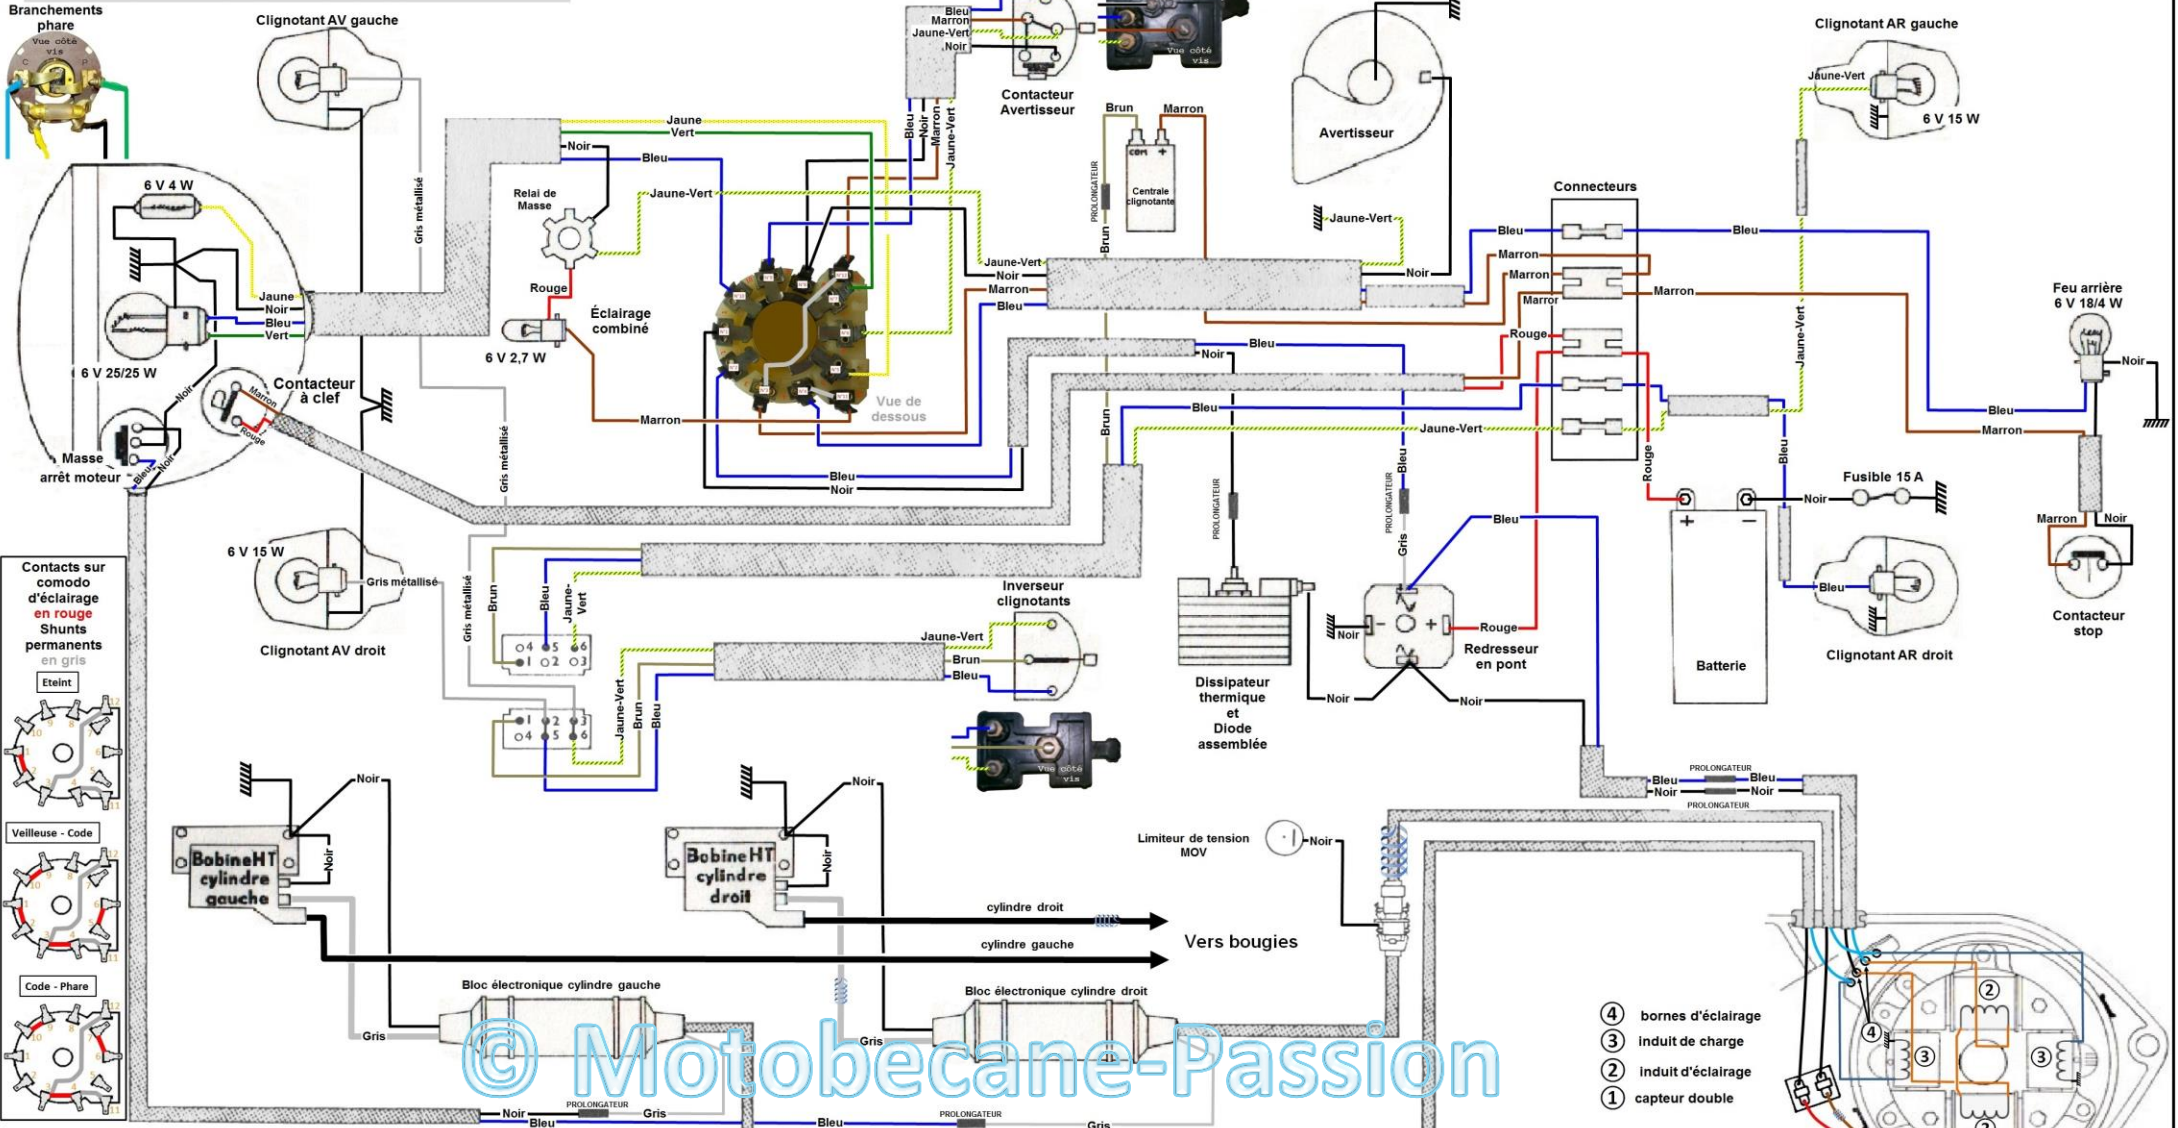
Branchements phare
Vue côté vis

Clignotant AV gauche

6 V 4 W
Jaune
Noir
Bleu
Vert
6 V 25/25 W
Masse arrêt moteur
Bleu
Noir
Noir
Contacteur à clef
Marron
Rouge
Gris métallisé
Gris métallisé

Jaune
Vert
Noir
Bleu
Jaune-Vert
Relai de Masse
Rouge
Éclairage combiné
6 V 2,7 W
Marron
Vue de dessous
Bleu
Noir

Bleu
Marron
Jaune-Vert
Noir
Contacteur Avertisseur
Vue côté vis
Bleu
Noir
Marron
Jaune-Vert

Brun
Marron
com
+
Centrale clignotante
PROLONGATEUR
Brun
Jaune-Vert
Noir
Marron
Bleu

Avertisseur
Jaune-Vert
Noir

Connecteurs
Bleu
Marron
Marron
Marron
Rouge
Marron
Bleu
Noir
Bleu
Bleu
Jaune-Vert
Brun
Bleu

Clignotant AR gauche
Jaune-Vert
6 V 15 W
Jaune-Vert
Feu arrière 6 V 18/4 W
Noir
Bleu
Marron
Marron
Noir
Contacteur stop

Fusible 15 A
Noir
Bleu
Rouge
Batterie
Bleu
Clignotant AR droit

6 V 15 W
Gris métallisé
Clignotant AV droit

Contacts sur comodo d'éclairage en rouge
Shunts permanents en gris
Eteint
Veilleuse - Code
Code - Phare

Gris métallisé
Brun
Bleu
Jaune-Vert
4 5 6
1 2 3
1 2 3
4 5 6
Jaune-Vert
Brun
Bleu

Inverseur clignotants
Jaune-Vert
Brun
Bleu
Vue côté vis

PROLONGATEUR
Dissipateur thermique et Diode assemblée

PROLONGATEUR
Gris
Bleu
Bleu
Noir
Rouge
Redresseur en pont
Noir
Noir

Noir
Bobine HT cylindre gauche
Noir
Noir
Bobine HT cylindre droit
Noir

Limiteur de tension MOV
Noir

cylindre droit
cylindre gauche
Vers bougies

Bleu
Noir
PROLONGATEUR
Bleu
Noir
PROLONGATEUR

Bloc électronique cylindre gauche
Gris
Bloc électronique cylindre droit
Gris

Noir
PROLONGATEUR
Gris
Bleu
Bleu
PROLONGATEUR
Gris

© Motobecane-Passion

④ bornes d'éclairage
③ induit de charge
② induit d'éclairage
① capteur double